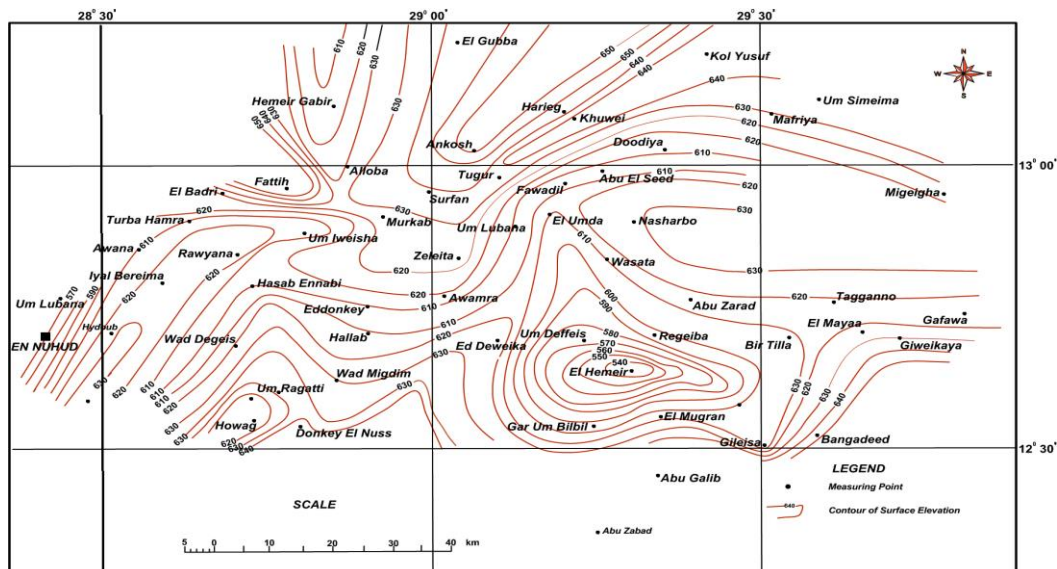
28° 30'
29° 00'
29° 30'
13° 00'
12° 30'

El Gubba
Kol Yusuf
Hemeir Gabir
Harieg
Khuwei
Um Simeima
Mafriya
Ankosh
Doodiya
Alloba
Tugur
Abu El Seed
Fattih
Fawadil
Migeigha
El Badri
Surfan
Murkab
El Umda
Nasharbo
Turba Hamra
Um Iweisha
Um Lubana
Awana
Rawyana
Zeleita
Wasata
Iyal Bereima
Hasab Ennabi
Awamra
Abu Zarad
Tagganno
Um Lubana
Eddonkey
Hydsub
Hallab
Um Deffeis
Regeiba
El Mayaa
Gafawa
EN NUHUD
Wad Degeis
Ed Deweika
Bir Tilla
Giweikaya
Wad Migdim
El Hemeir
Um Ragatti
El Mugran
Howag
Donkey El Nuss
Gar Um Bilbil
Gileisa
Bangadeed
Abu Galib
Abu Zabad

610
620
630
650
640
600
590
580
570
560
550
540
670

SCALE
5 0 10 20 30 40 km

LEGEND
Measuring Point
Contour of Surface Elevation